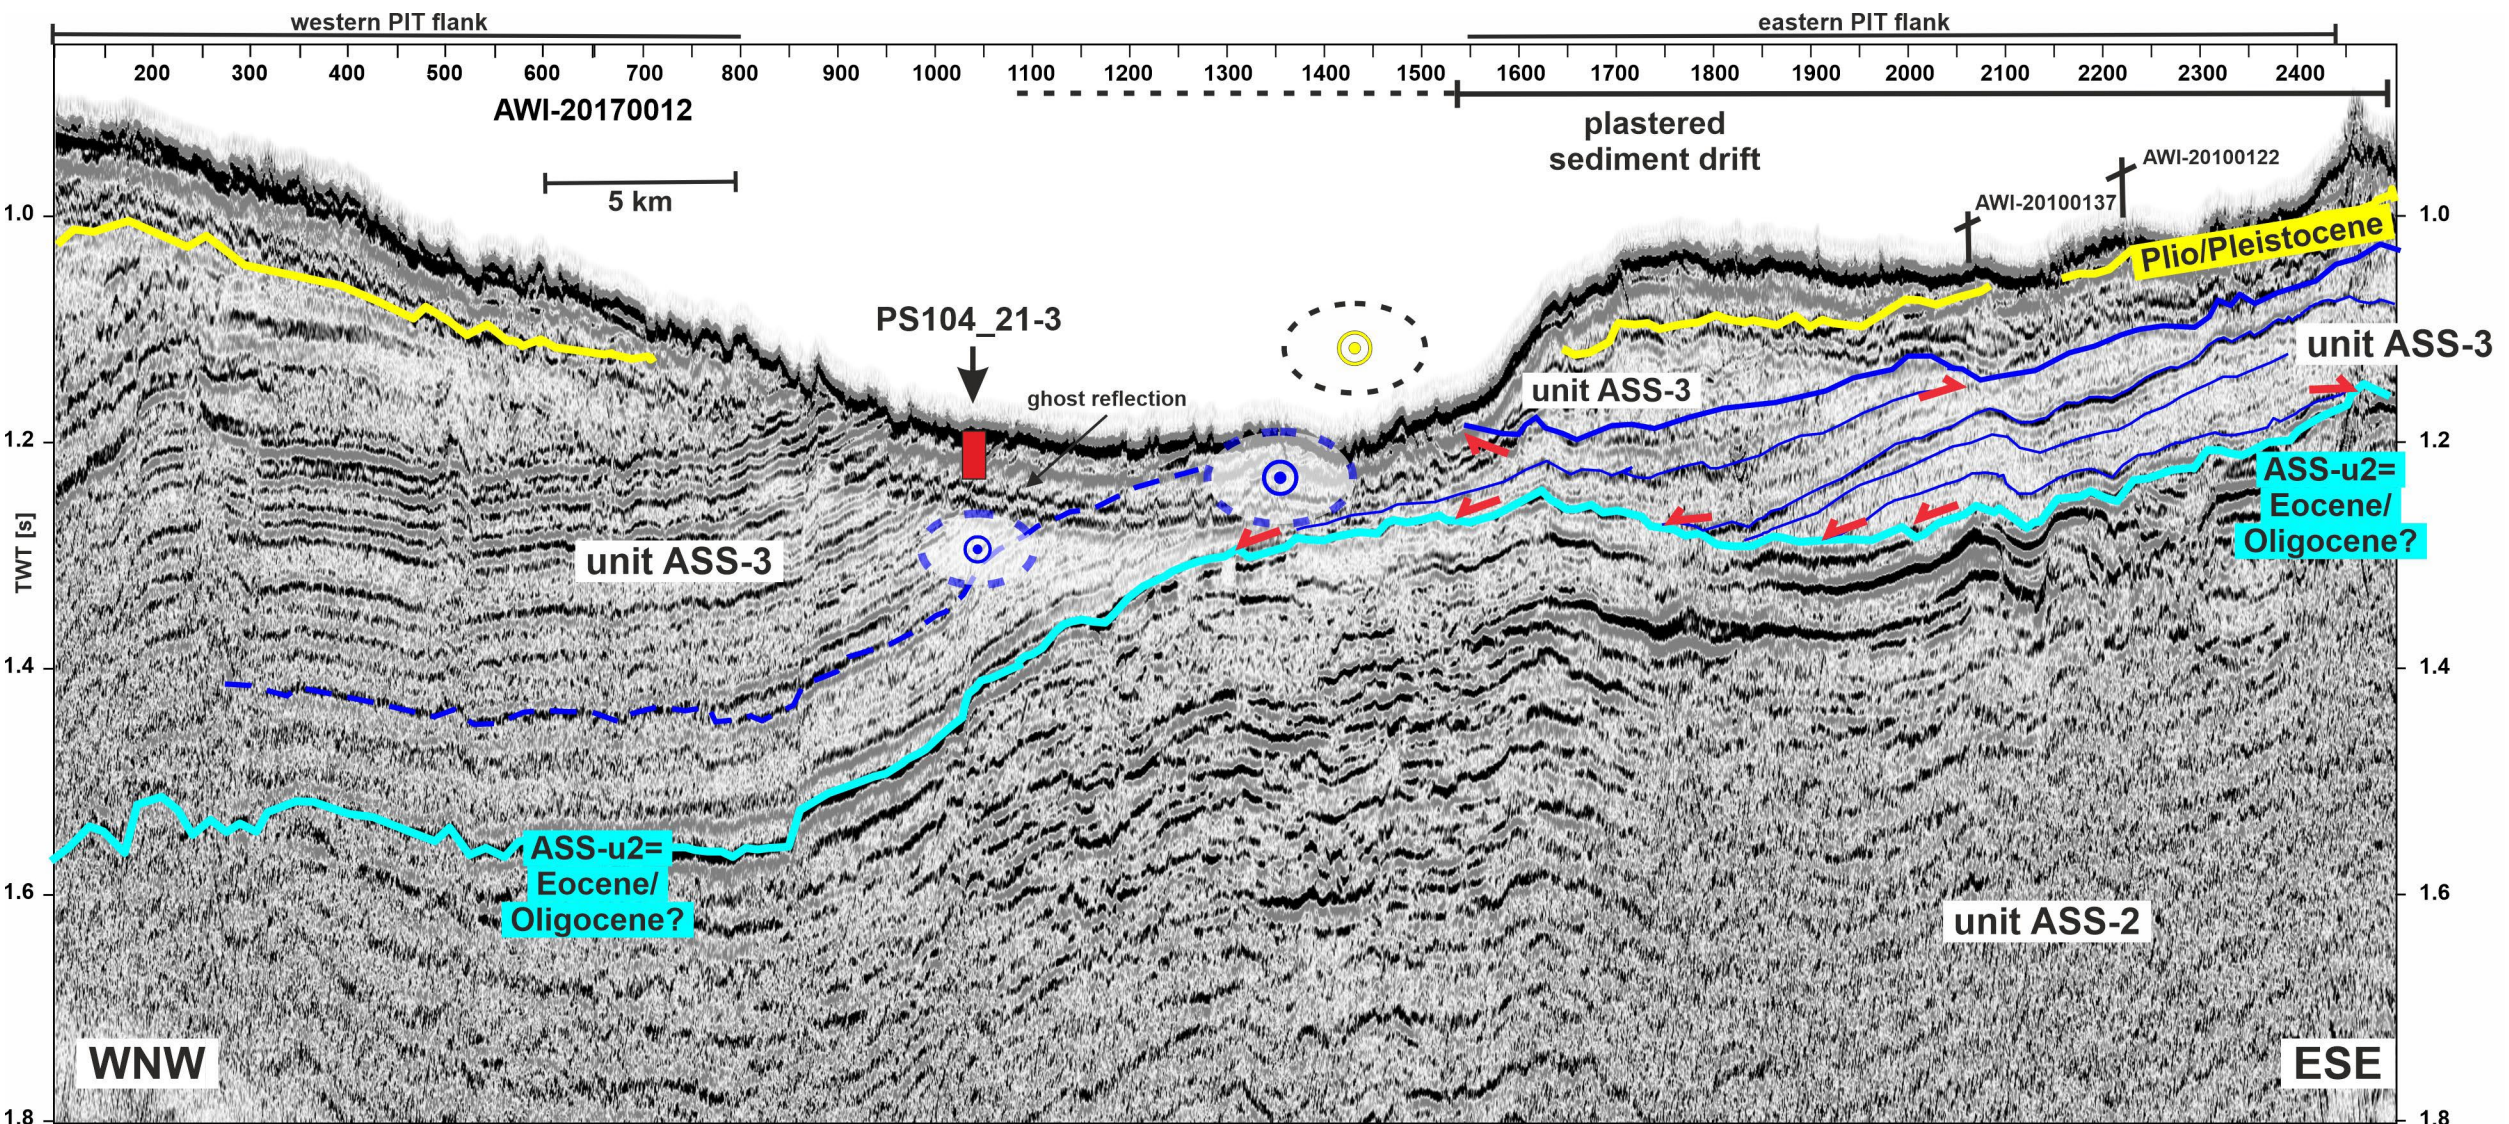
western PIT flank

eastern PIT flank

200 300 400 500 600 700 800 900 1000 1100 1200 1300 1400 1500 1600 1700 1800 1900 2000 2100 2200 2300 2400

AWI-20170012

plastered sediment drift

5 km

AWI-20100122

AWI-20100137

Plio/Pleistocene

1.0

1.0

PS104_21-3

unit ASS-3

ghost reflection

unit ASS-3

1.2

1.2

ASS-u2= Eocene/ Oligocene?

TWT [s]

unit ASS-3

1.4

1.4

ASS-u2= Eocene/ Oligocene?

1.6

1.6

unit ASS-2

WNW

ESE

1.8

1.8